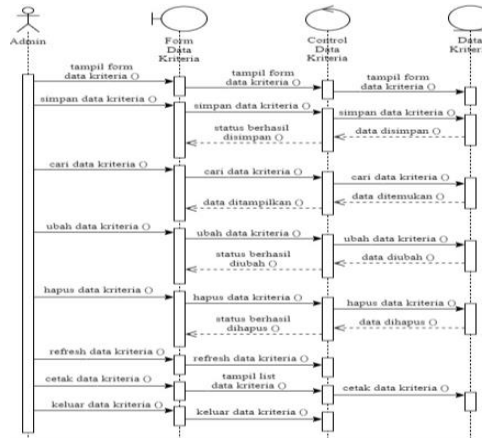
Admin

Form Data Kriteria

Control Data Kriteria

Data Kriter

tampil form data kriteria ()

tampil form data kriteria ()

tampil form data kriteria ()

simpan data kriteria ()

simpan data kriteria ()

simpan data kriteria ()

data disimpan ()

status berhasil disimpan ()

cari data kriteria ()

cari data kriteria ()

cari data kriteria ()

data ditemukan ()

data ditampilkan ()

ubah data kriteria ()

ubah data kriteria ()

ubah data kriteria ()

data diubah ()

status berhasil diubah ()

hapus data kriteria ()

hapus data kriteria ()

hapus data kriteria ()

data dihapus ()

status berhasil dihapus ()

refresh data kriteria ()

refresh data kriteria ()

cetak data kriteria ()

tampil list data kriteria ()

cetak data kriteria ()

keluar data kriteria ()

keluar data kriteria ()